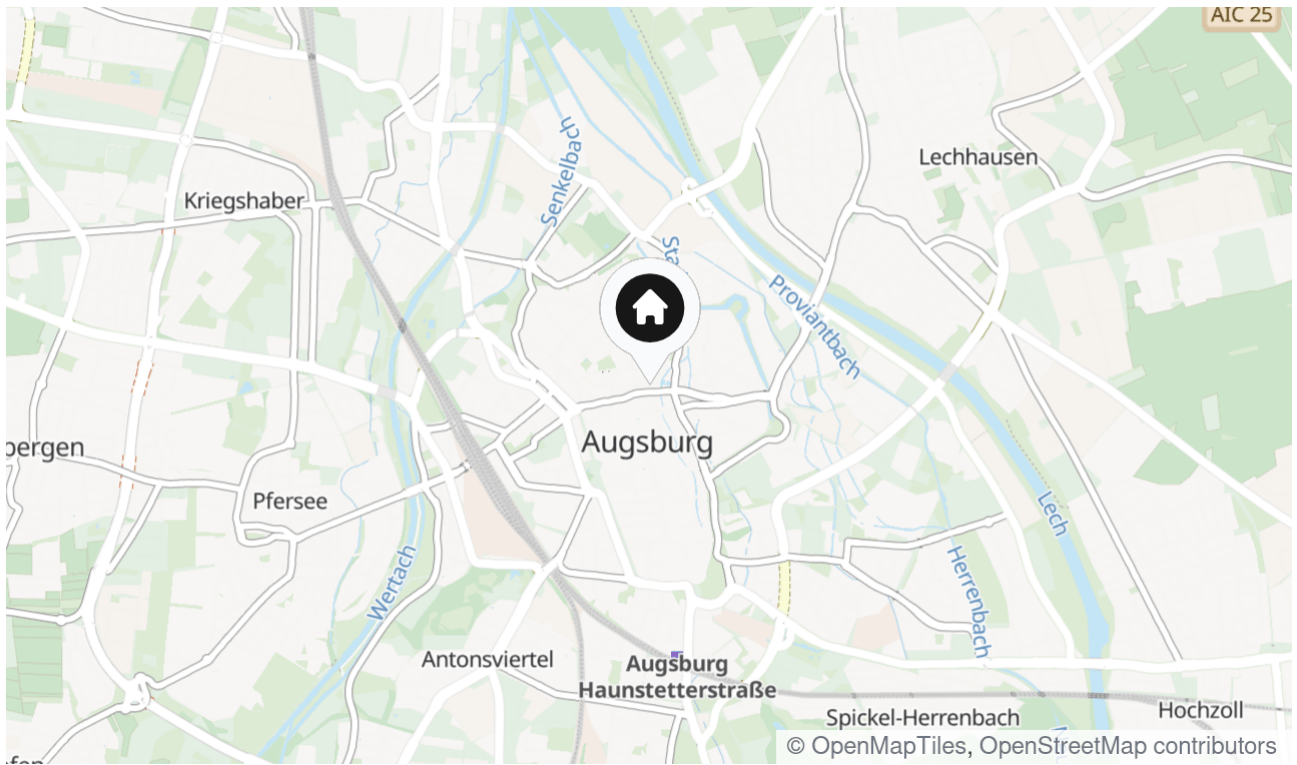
AIC 25

Lechhausen

Kriegshaber

Senkelbach

Sta

Proviantbach

Augsburg

pergen

Pfersee

Wertach

Lech

Herrenbach

Antonsviertel

Augsburg Haunstetterstraße

Spickel-Herrenbach

Hochzoll

© OpenMapTiles, OpenStreetMap contributors